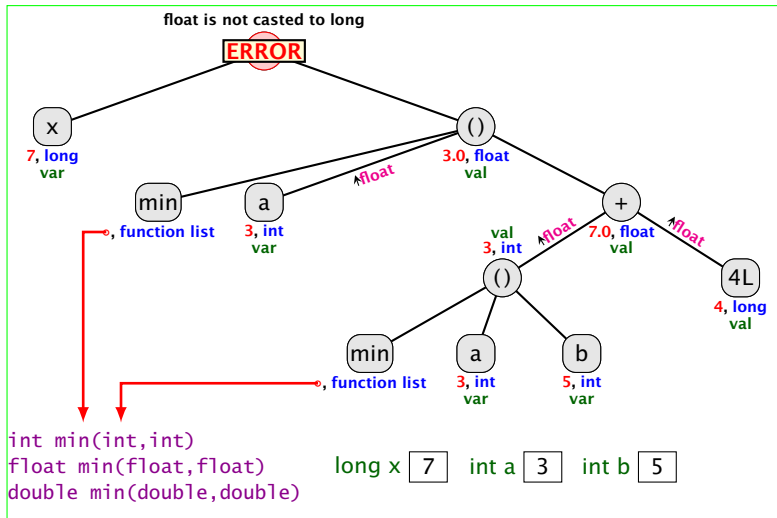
float is not casted to long

ERROR

x
7, long
var

()
3.0, float
val

min
, function list

a
3, int
var

float

+
7.0, float
val

val
3, int

float

float

()

4L
4, long
val

min
, function list

a
3, int
var

b
5, int
var

int min(int,int)
float min(float,float)
double min(double,double)

long x 7 int a 3 int b 5